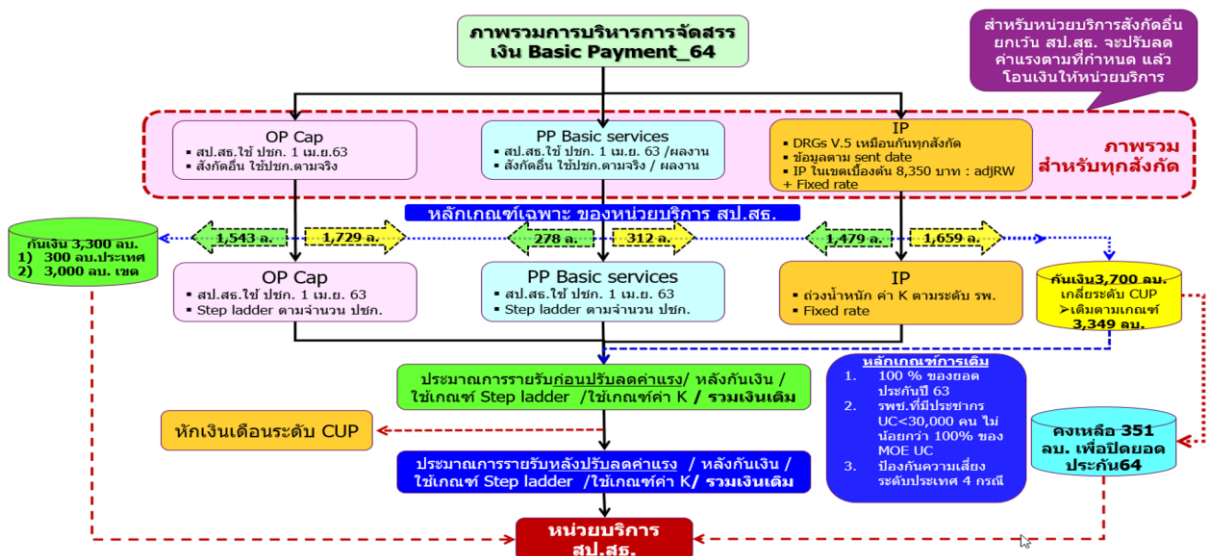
ภาพรวมการบริหารการจัดสรรเงิน Basic Payment_64

สำหรับหน่วยบริการสังกัดอื่น ยกเว้น สป.สธ. จะปรับลดค่าแรงตามที่กำหนด แล้วโอนเงินให้หน่วยบริการ

OP Cap
▪ สป.สธ.ใช้ ปชก. 1 เม.ย.63
▪ สังกัดอื่น ใช้ปชก.ตามจริง

PP Basic services
▪ สป.สธ.ใช้ ปชก. 1 เม.ย. 63 /ผลงาน
▪ สังกัดอื่น ใช้ปชก.ตามจริง / ผลงาน

IP
▪ DRGs V.5 เหมือนกันทุกสังกัด
▪ ข้อมูลตาม sent date
▪ IP ในเขตเบื้องต้น 8,350 บาท : adjRW + Fixed rate

ภาพรวม สำหรับทุกสังกัด

หลักเกณฑ์เฉพาะ ของหน่วยบริการ สป.สธ.

กันเงิน 3,300 ลบ.
1) 300 ลบ.ประเทศ
2) 3,000 ลบ. เขต

1,543 ล.
1,729 ล.
278 ล.
312 ล.
1,479 ล.
1,659 ล.

OP Cap
▪ สป.สธ.ใช้ ปชก. 1 เม.ย. 63
▪ Step ladder ตามจำนวน ปชก.

PP Basic services
▪ สป.สธ.ใช้ ปชก. 1 เม.ย. 63
▪ Step ladder ตามจำนวน ปชก.

IP
▪ ถ่วงน้ำหนัก ค่า K ตามระดับ รพ.
▪ Fixed rate

กันเงิน3,700 ลบ. เกลี่ยระดับ CUP
➢เติมตามเกณฑ์ 3,349 ลบ.

ประมาณการรายรับก่อนปรับลดค่าแรง/ หลังกันเงิน / ใช้เกณฑ์ Step ladder /ใช้เกณฑ์ค่า K / รวมเงินเติม

หลักเกณฑ์การเติม
1. 100 % ของยอดประกันปี 63
2. รพช.ที่มีประชากร UC<30,000 คน ไม่น้อยกว่า 100% ของ MOE UC
3. ป้องกันความเสี่ยงระดับประเทศ 4 กรณี

หักเงินเดือนระดับ CUP

คงเหลือ 351 ลบ. เพื่อปิดยอดประกัน64

ประมาณการรายรับหลังปรับลดค่าแรง / หลังกันเงิน / ใช้เกณฑ์ Step ladder /ใช้เกณฑ์ค่า K/ รวมเงินเติม

หน่วยบริการ สป.สธ.